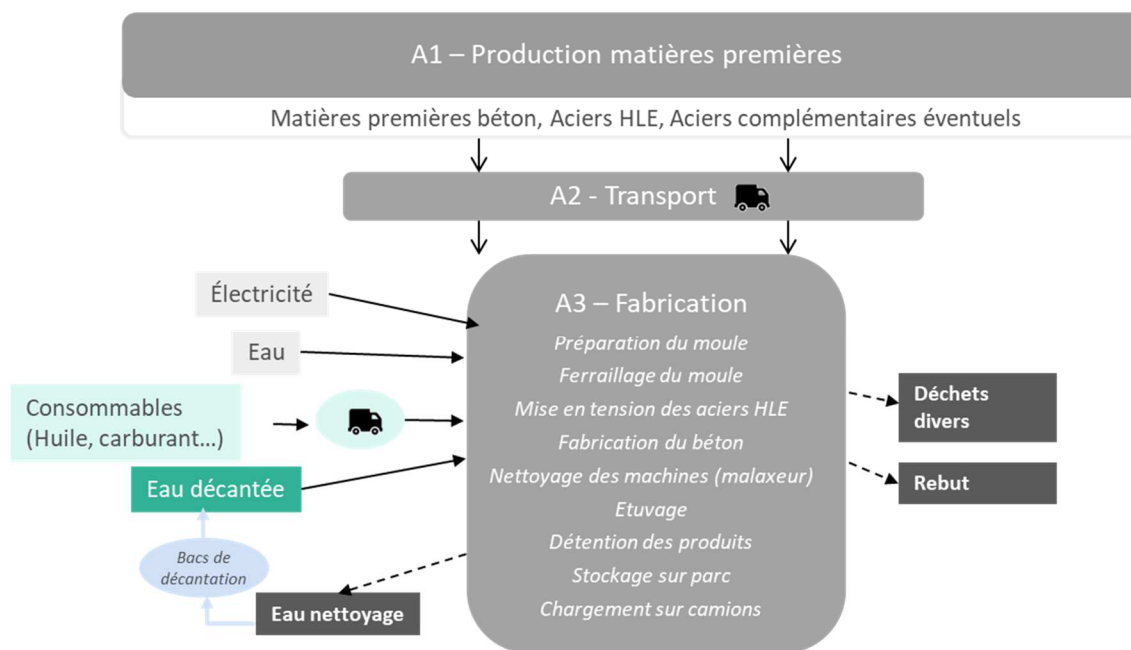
A1 – Production matières premières

Matières premières béton, Aciers HLE, Aciers complémentaires éventuels

A2 - Transport

Électricité

Eau

Consommables (Huile, carburant…)

Eau décantée

Bacs de décantation

Eau nettoyage

A3 – Fabrication

Préparation du moule

Ferraillage du moule

Mise en tension des aciers HLE

Fabrication du béton

Nettoyage des machines (malaxeur)

Etuvage

Détention des produits

Stockage sur parc

Chargement sur camions

Déchets divers

Rebut